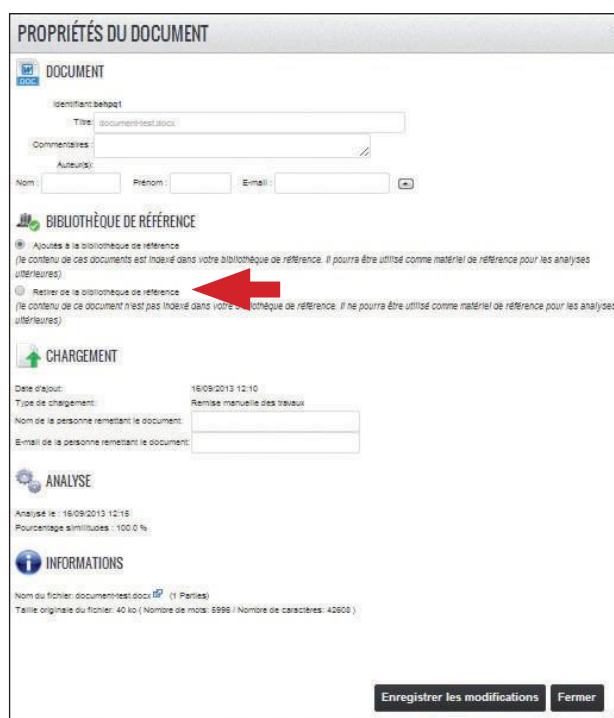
PROPRIÉTÉS DU DOCUMENT

DOC

DOCUMENT

Identifiant:behpq1

Titre: document-test.docx

Commentaires :

Auteur(s):

Nom : Prénom : E-mail :

BIBLIOTHÈQUE DE RÉFÉRENCE

Ajoutés à la bibliothèque de référence
(le contenu de ces documents est indexé dans votre bibliothèque de référence. Il pourra être utilisé comme matériel de référence pour les analyses ultérieures)

Retirer de la bibliothèque de référence
(le contenu de ce document n'est pas indexé dans votre bi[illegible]othèque de référence. Il ne pourra être utilisé comme matériel de référence pour les analyses ultérieures)

CHARGEMENT

Date d'ajout: 16/09/2013 12:10
Type de chargement: Remise manuelle des travaux
Nom de la personne remettant le document:
E-mail de la personne remettant le document:

ANALYSE

Analysé le : 16/09/2013 12:15
Pourcentage similitudes : 100.0 %

INFORMATIONS

Nom du fichier: document-test.docx (1 Parties)
Taille originale du fichier: 40 ko ( Nombre de mots: 5996 / Nombre de caractères: 42608 )

Enregistrer les modifications Fermer